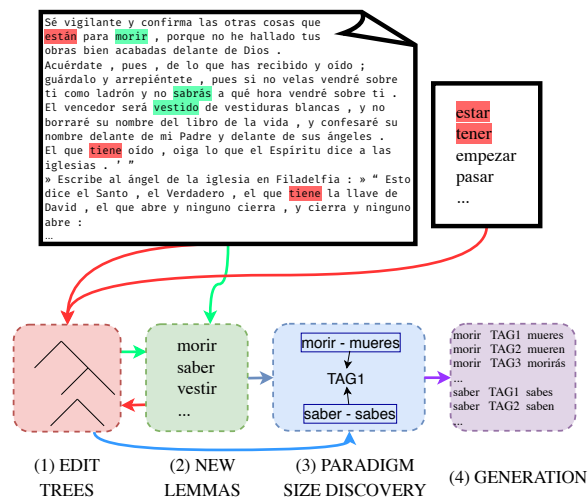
Sé vigilante y confirma las otras cosas que están para morir , porque no he hallado tus obras bien acabadas delante de Dios .
Acuérdate , pues , de lo que has recibido y oído ; guárdalo y arrepiéntete , pues si no velas vendré sobre ti como ladrón y no sabrás a qué hora vendré sobre ti .
El vencedor será vestido de vestiduras blancas , y no borraré su nombre del libro de la vida , y confesaré su nombre delante de mi Padre y delante de sus ángeles .
El que tiene oído , oiga lo que el Espíritu dice a las iglesias . ' "
» Escribe al ángel de la iglesia en Filadelfia : » " Esto dice el Santo , el Verdadero , el que tiene la llave de David , el que abre y ninguno cierra , y cierra y ninguno abre :
...

estar
tener
empezar
pasar
...

morir
saber
vestir
...

morir - mueres
TAG1
saber - sabes

| morir | TAG1 | mueres |
|---|---|---|
| morir | TAG2 | mueren |
| morir | TAG3 | morirás |
| ... | | |
| saber | TAG1 | sabes |
| saber | TAG2 | saben |
| ... | | |

(1) EDIT TREES

(2) NEW LEMMAS

(3) PARADIGM SIZE DISCOVERY

(4) GENERATION